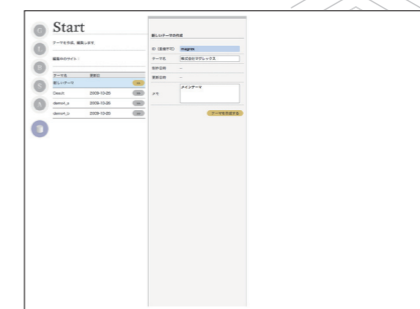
Start

テーマを作成、編集します。

編集中のテーマ：

| テーマ名 | 更新日 | |
|---|---|---|
| 新しいテーマ | | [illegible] |
| Default | 2009-10-20 | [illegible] |
| demo4_a | 2009-10-20 | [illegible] |
| demo4_b | 2009-10-20 | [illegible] |

新しいテーマを作成

ID（英数字）　magma

テーマ名　株式会社マグレックス

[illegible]

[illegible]

メモ　メインテーマ

テーマを作成する